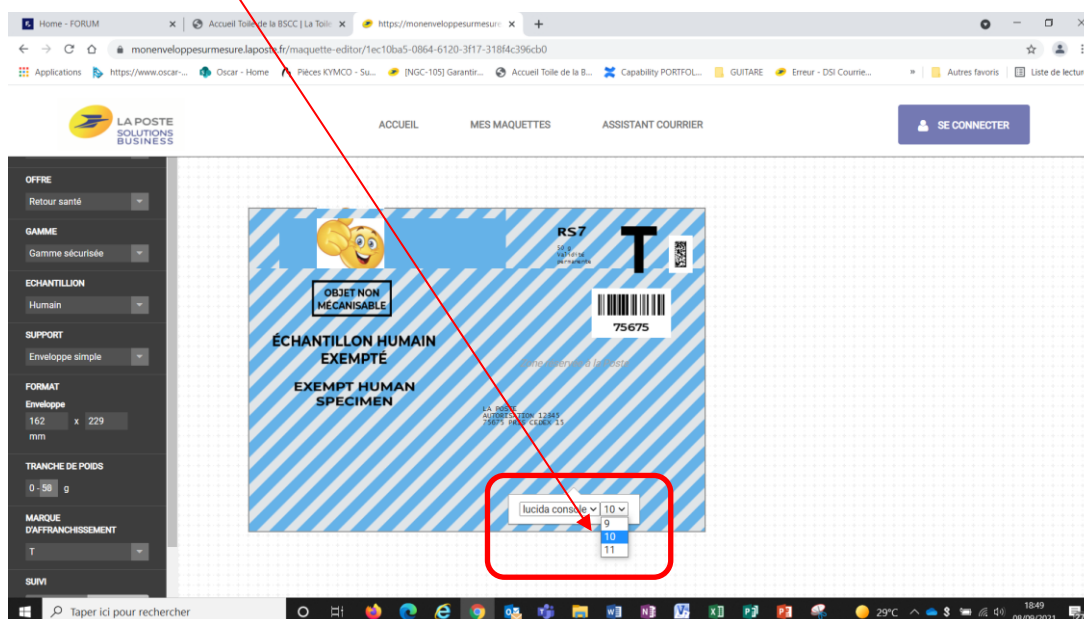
Home - FORUM | Accueil Toile de la BSCC | La Toile | https://monenveloppesurmesure

monenveloppesurmesure.laposte.fr/maquette-editor/1ec10ba5-0864-6120-3f17-318f4c396cb0

Applications | https://www.oscar-... | Oscar - Home | Pièces KYMCO - Su... | [NGC-105] Garantir... | Accueil Toile de la B... | Capability PORTFOL... | GUITARE | Erreur - DSI Courrie... | » | Autres favoris | Liste de lecture

LA POSTE SOLUTIONS BUSINESS

ACCUEIL MES MAQUETTES ASSISTANT COURRIER

SE CONNECTER

OFFRE
Retour santé

GAMME
Gamme sécurisée

ECHANTILLION
Humain

SUPPORT
Enveloppe simple

FORMAT
Enveloppe
162 x 229
mm

TRANCHE DE POIDS
0 - 58 g

MARQUE D'AFFRANCHISSEMENT
T

SUIVI

RS7
50 g
validité
permanente

T

OBJET NON MÉCANISABLE

ÉCHANTILLON HUMAIN EXEMPTÉ

EXEMPT HUMAN SPECIMEN

75675

Zone réservée la poste

LA POSTE
AUTORISATION 12345
75675 PARIS CEDEX 13

lucida console 10
9
10
11

Taper ici pour rechercher

29°C

18:49
08/09/2021